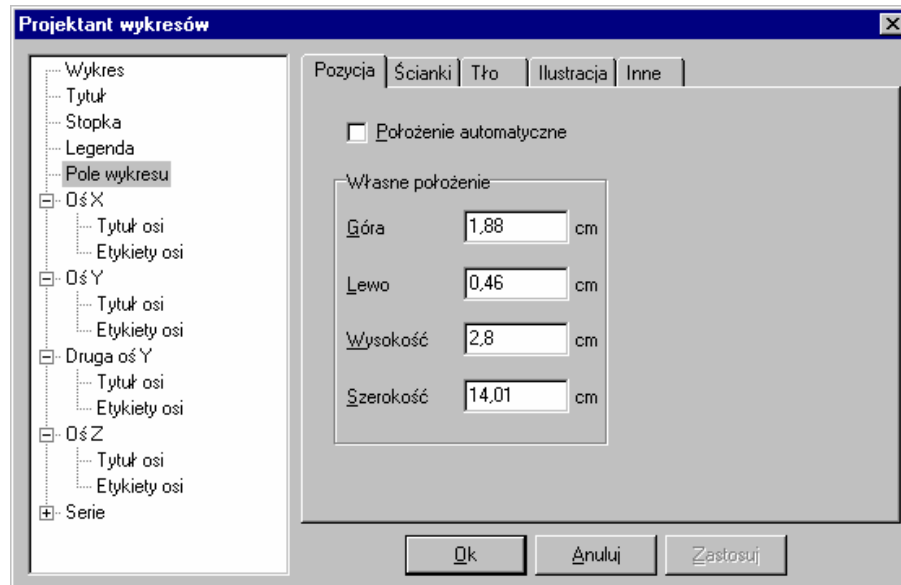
Projektant wykresów

Wykres
Tytuł
Stopka
Legenda
Pole wykresu
Oś X
Tytuł osi
Etykiety osi
Oś Y
Tytuł osi
Etykiety osi
Druga oś Y
Tytuł osi
Etykiety osi
Oś Z
Tytuł osi
Etykiety osi
Serie

Pozycja | Ścianki | Tło | Ilustracja | Inne

Położenie automatyczne

Własne położenie

| | | |
|---|---|---|
| Góra | 1,88 | cm |
| Lewo | 0,46 | cm |
| Wysokość | 2,8 | cm |
| Szerokość | 14,01 | cm |

Ok
Anuluj
Zastosuj